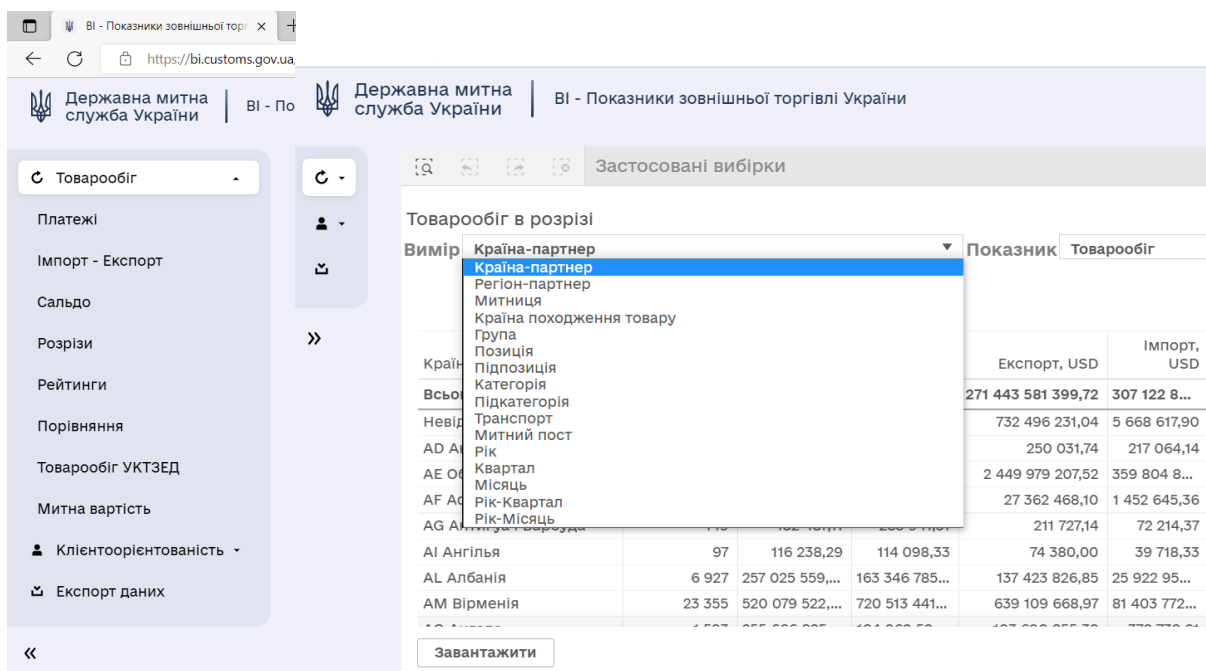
BI - Показники зовнішньої торг ×

https://bi.customs.gov.ua

Державна митна служба України | BI - По

Товарообіг
Платежі
Імпорт - Експорт
Сальдо
Розрізи
Рейтинги
Порівняння
Товарообіг УКТЗЕД
Митна вартість
Клієнтоорієнтованість
Експорт даних

«

»

Державна митна служба України | BI - Показники зовнішньої торгівлі України

Застосовані вибірки

Товарообіг в розрізі

Вимір Країна-партнер

Показник Товарообіг

Країна-партнер
Регіон-партнер
Митниця
Країна походження товару
Група
Позиція
Підпозиція
Категорія
Підкатегорія
Транспорт
Митний пост
Рік
Квартал
Місяць
Рік-Квартал
Рік-Місяць

| Краї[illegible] | | | | Експорт, USD | Імпорт, USD |
|---|---|---|---|---|---|
| Всьо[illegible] | | | | 271 443 581 399,72 | 307 122 8... |
| Невід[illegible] | | | | 732 496 231,04 | 5 668 617,90 |
| AD A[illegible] | | | | 250 031,74 | 217 064,14 |
| AE O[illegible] | | | | 2 449 979 207,52 | 359 804 8... |
| AF A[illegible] | | | | 27 362 468,10 | 1 452 645,36 |
| AG A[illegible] | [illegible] | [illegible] | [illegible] | 211 727,14 | 72 214,37 |
| AI Ангілья | 97 | 116 238,29 | 114 098,33 | 74 380,00 | 39 718,33 |
| AL Албанія | 6 927 | 257 025 559,... | 163 346 785... | 137 423 826,85 | 25 922 95... |
| AM Вірменія | 23 355 | 520 079 522,... | 720 513 441... | 639 109 668,97 | 81 403 772... |

Завантажити